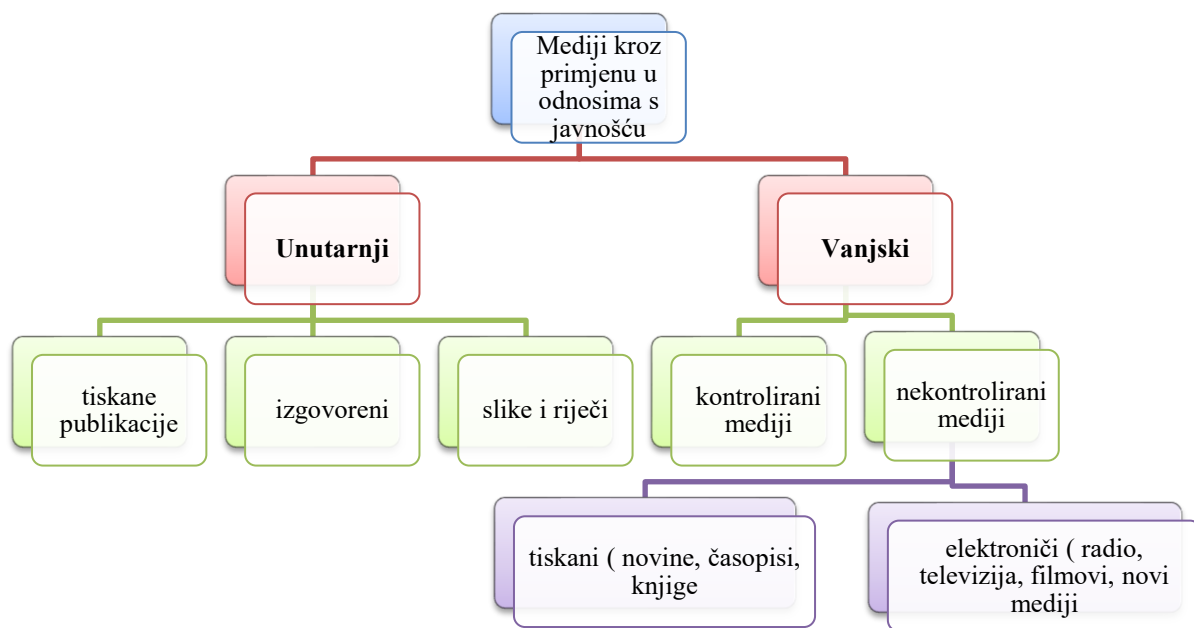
Mediji kroz primjenu u odnosima s javnošću

Unutarnji

Vanjski

tiskane publikacije

izgovoreni

slike i riječi

kontrolirani mediji

nekontrolirani mediji

tiskani ( novine, časopisi, knjige

elektroniči ( radio, televizija, filmovi, novi mediji